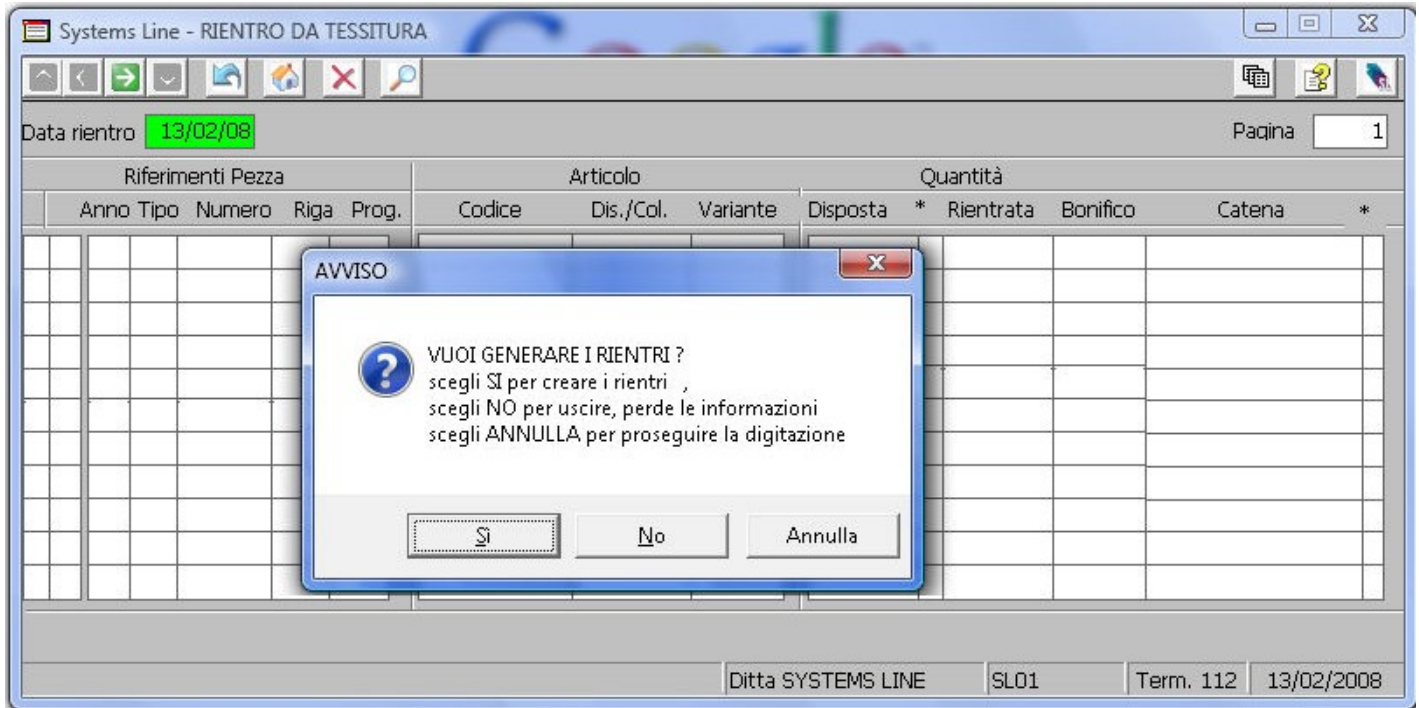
Systems Line - RIENTRO DA TESSITURA

Data rientro 13/02/08

Pagina 1

| Riferimenti Pezza | | | | | Articolo | | | Quantità | | | | | |
|---|---|---|---|---|---|---|---|---|---|---|---|---|---|
| Anno | Tipo | Numero | Riga | Prog. | Codice | Dis./Col. | Variante | Disposta | * | Rientrata | Bonifico | Catena | * |

AVVISO

VUOI GENERARE I RIENTRI ?
scegli SI per creare i rientri ,
scegli NO per uscire, perde le informazioni
scegli ANNULLA per proseguire la digitazione

Sì No Annulla

Ditta SYSTEMS LINE | SL01 | Term. 112 | 13/02/2008